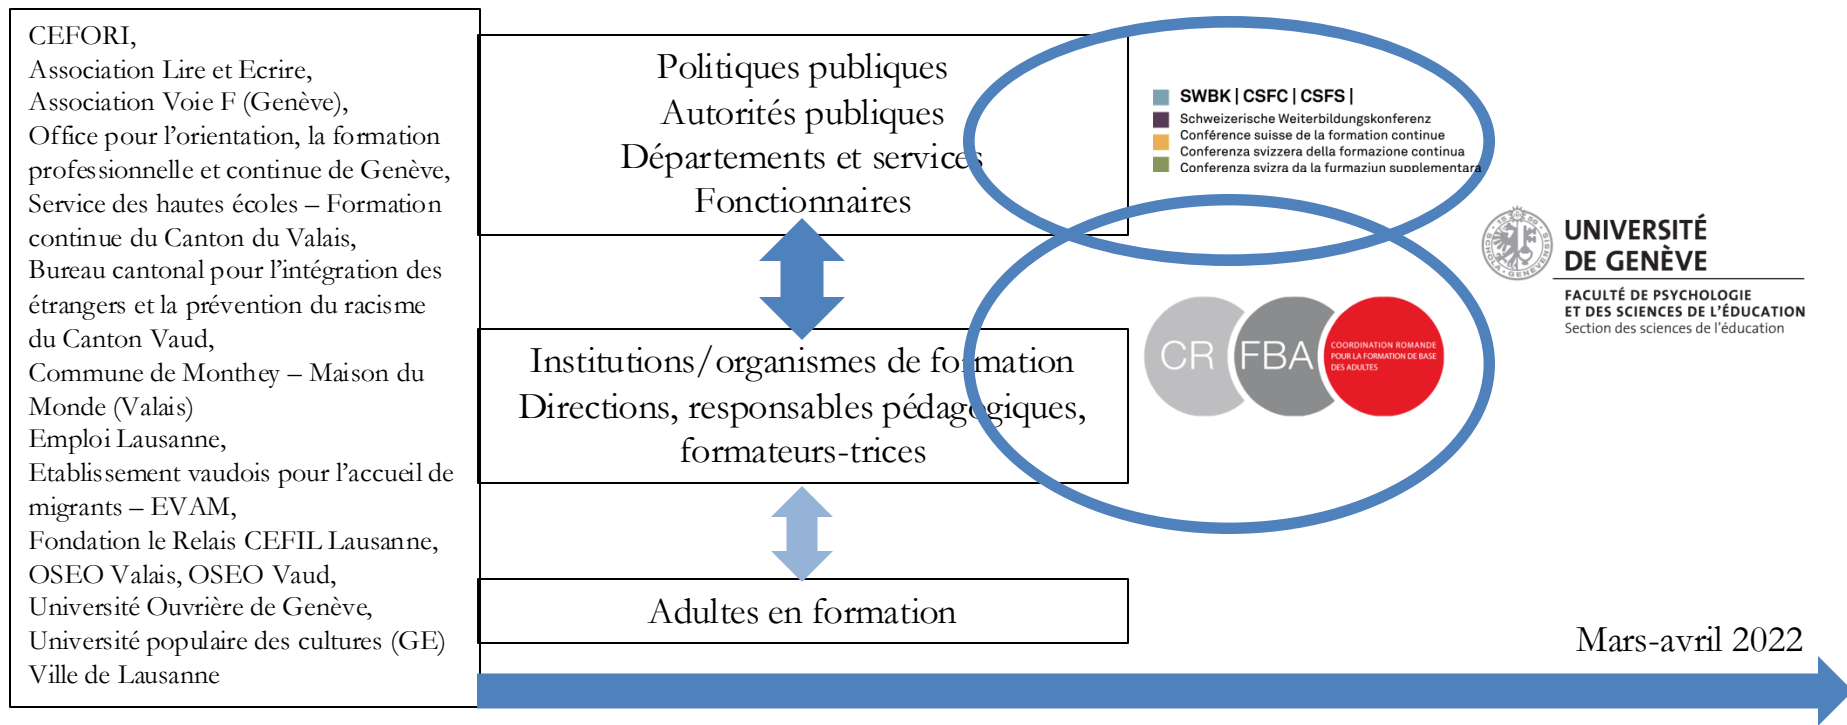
CEFORI,
Association Lire et Ecrire,
Association Voie F (Genève),
Office pour l'orientation, la formation professionnelle et continue de Genève,
Service des hautes écoles – Formation continue du Canton du Valais,
Bureau cantonal pour l'intégration des étrangers et la prévention du racisme du Canton Vaud,
Commune de Monthey – Maison du Monde (Valais)
Emploi Lausanne,
Etablissement vaudois pour l'accueil de migrants – EVAM,
Fondation le Relais CEFIL Lausanne,
OSEO Valais, OSEO Vaud,
Université Ouvrière de Genève,
Université populaire des cultures (GE)
Ville de Lausanne

Politiques publiques
Autorités publiques
Départements et services
Fonctionnaires

Institutions/organismes de formation
Directions, responsables pédagogiques,
formateurs-trices

Adultes en formation

SWBK | CSFC | CSFS |
Schweizerische Weiterbildungskonferenz
Conférence suisse de la formation continue
Conferenza svizzera della formazione continua
Conferenza svizra da la furmaziun supplementara

CR FBA COORDINATION ROMANDE POUR LA FORMATION DE BASE DES ADULTES

UNIVERSITÉ DE GENÈVE
FACULTÉ DE PSYCHOLOGIE ET DES SCIENCES DE L'ÉDUCATION
Section des sciences de l'éducation

Mars-avril 2022